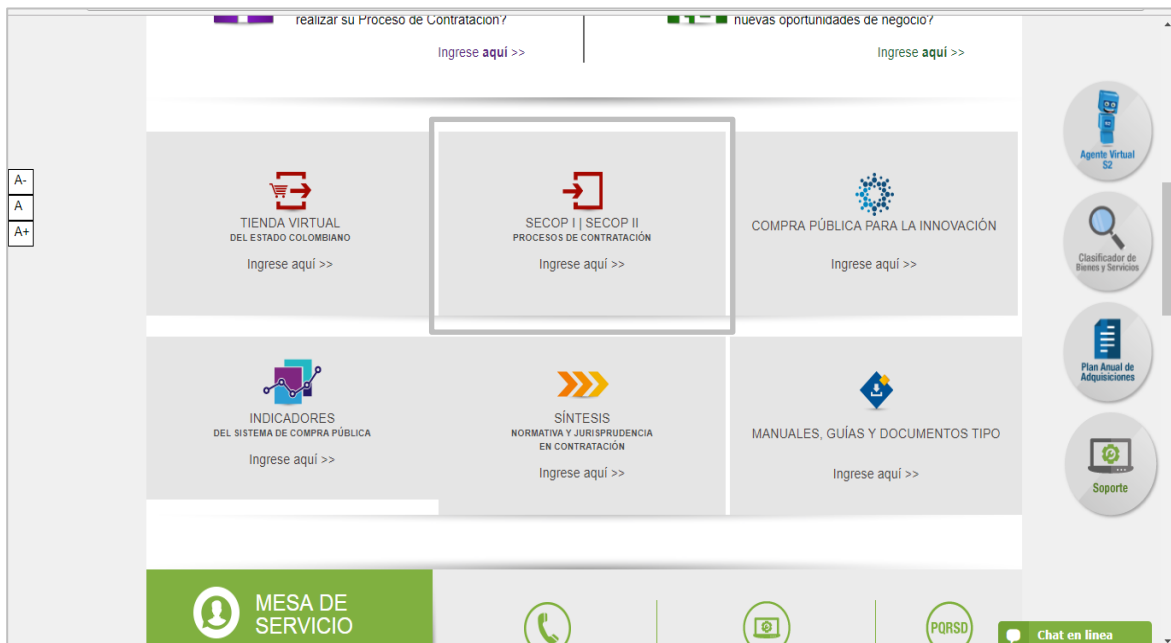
realizar su Proceso de Contratación?

Ingrese **aquí** >>

nuevas oportunidades de negocio?

Ingrese **aquí** >>

A-
A
A+

TIENDA VIRTUAL
DEL ESTADO COLOMBIANO

Ingrese aquí >>

SECOP I | SECOP II
PROCESOS DE CONTRATACIÓN

Ingrese aquí >>

COMPRA PÚBLICA PARA LA INNOVACIÓN

Ingrese aquí >>

INDICADORES
DEL SISTEMA DE COMPRA PÚBLICA

Ingrese aquí >>

SÍNTESIS
NORMATIVA Y JURISPRUDENCIA
EN CONTRATACIÓN

Ingrese aquí >>

MANUALES, GUÍAS Y DOCUMENTOS TIPO

Ingrese aquí >>

Agente Virtual S2

Clasificador de Bienes y Servicios

Plan Anual de Adquisiciones

Soporte

MESA DE SERVICIO

PQRSD

Chat en línea